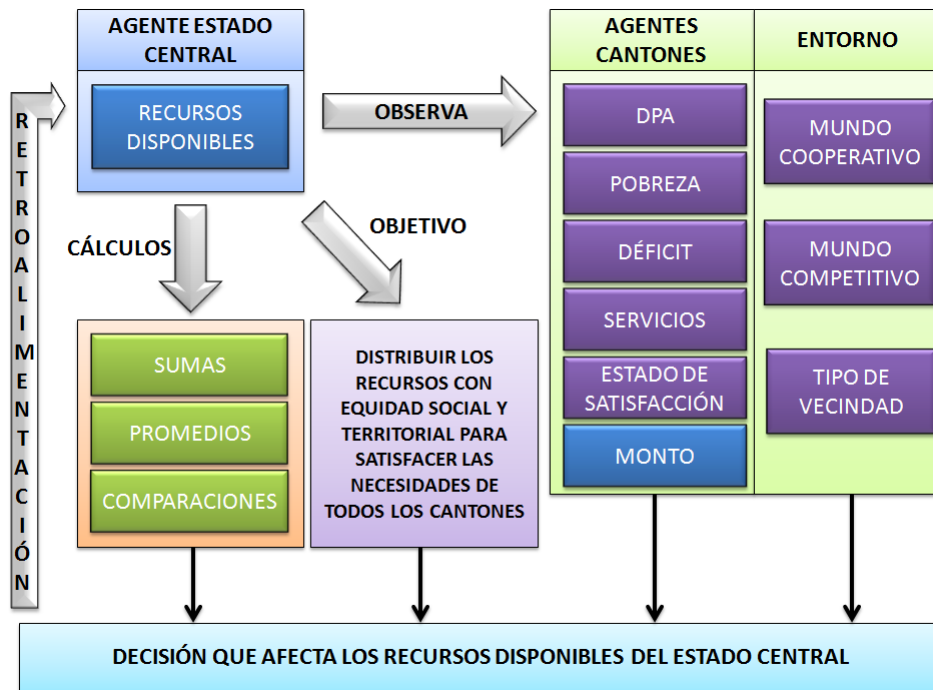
RETROALIMENTACIÓN

AGENTE ESTADO CENTRAL

RECURSOS DISPONIBLES

OBSERVA

AGENTES CANTONES

ENTORNO

DPA

POBREZA

DÉFICIT

SERVICIOS

ESTADO DE SATISFACCIÓN

MONTO

MUNDO COOPERATIVO

MUNDO COMPETITIVO

TIPO DE VECINDAD

CÁLCULOS

OBJETIVO

SUMAS

PROMEDIOS

COMPARACIONES

DISTRIBUIR LOS RECURSOS CON EQUIDAD SOCIAL Y TERRITORIAL PARA SATISFACER LAS NECESIDADES DE TODOS LOS CANTONES

DECISIÓN QUE AFECTA LOS RECURSOS DISPONIBLES DEL ESTADO CENTRAL